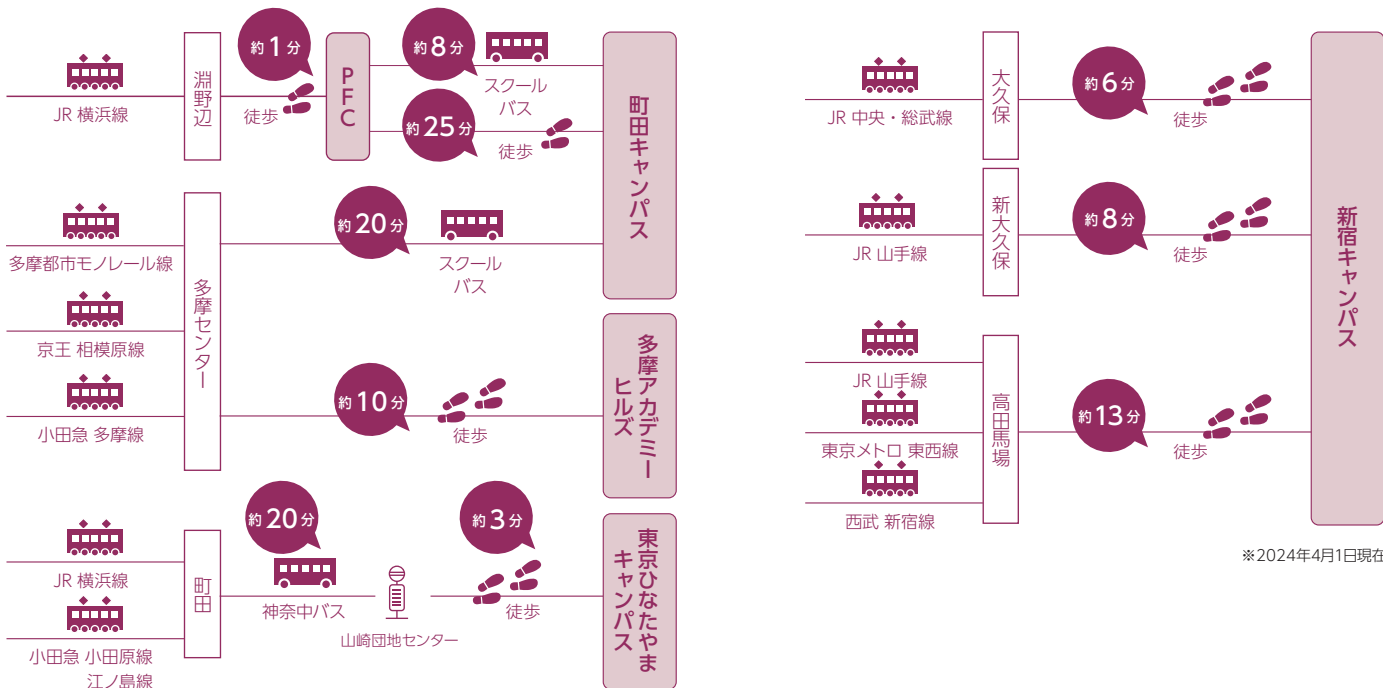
JR 横浜線

淵野辺

約1分
徒歩

PFC

約8分
スクールバス

約25分
徒歩

町田キャンパス

多摩都市モノレール線

京王 相模原線

小田急 多摩線

多摩センター

約20分
スクールバス

約10分
徒歩

多摩アカデミーヒルズ

JR 横浜線

小田急 小田原線 江ノ島線

町田

約20分
神奈中バス

山崎団地センター

約3分
徒歩

東京ひなたやまキャンパス

JR 中央・総武線

大久保

約6分
徒歩

JR 山手線

新大久保

約8分
徒歩

JR 山手線

東京メトロ 東西線

西武 新宿線

高田馬場

約13分
徒歩

新宿キャンパス

※2024年4月1日現在